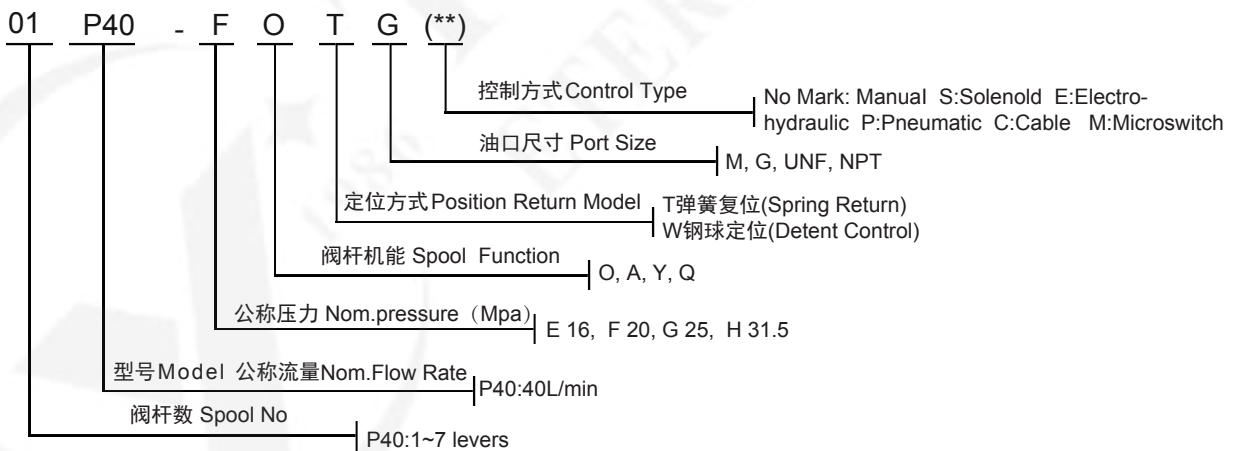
01 P40 - F O T G (**)

控制方式Control Type
No Mark: Manual S:Solenold E:Electrohydraulic P:Pneumatic C:Cable M:Microswitch

油口尺寸 Port Size
M, G, UNF, NPT

定位方式Position Return Model
T弹簧复位(Spring Return)
W钢球定位(Detent Control)

阀杆机能 Spool Function
O, A, Y, Q

公称压力 Nom.pressure（Mpa）
E 16, F 20, G 25, H 31.5

型号Model 公称流量Nom.Flow Rate
P40:40L/min

阀杆数 Spool No
P40:1~7 levers